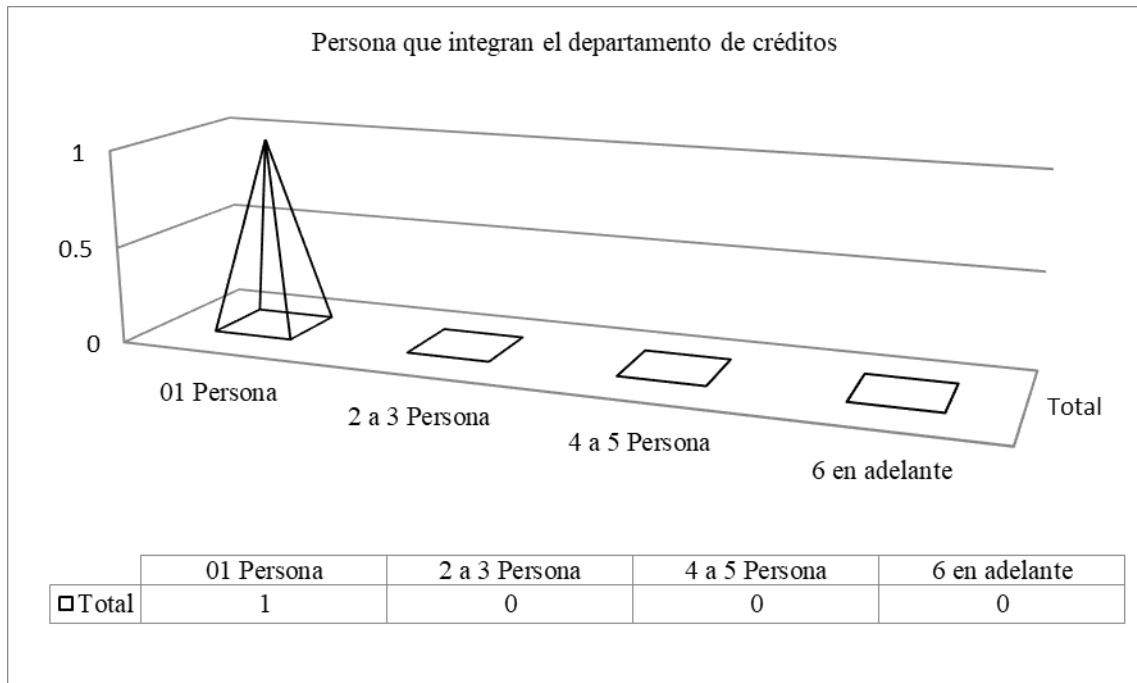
Persona que integran el departamento de créditos

1

0.5

0

01 Persona

2 a 3 Persona

4 a 5 Persona

6 en adelante

Total

| | 01 Persona | 2 a 3 Persona | 4 a 5 Persona | 6 en adelante |
|---|---|---|---|---|
| Total | 1 | 0 | 0 | 0 |